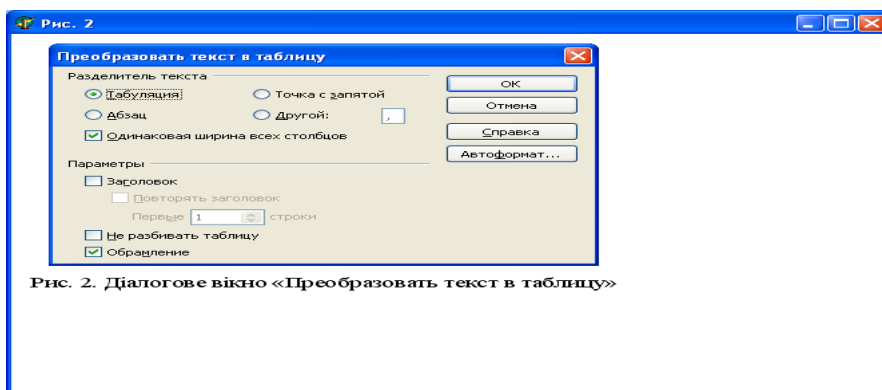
Рис. 2

Преобразовать текст в таблицу

Разделитель текста

Табуляция

Точка с запятой

Абзац

Другой: ,

Одинаковая ширина всех столбцов

OK

Отмена

Справка

Автоформат...

Параметры

Заголовок

Повторять заголовок

Первые 1 строки

Не разбивать таблицу

Обрамление

Рис. 2. Діалогове вікно «Преобразовать текст в таблицу»